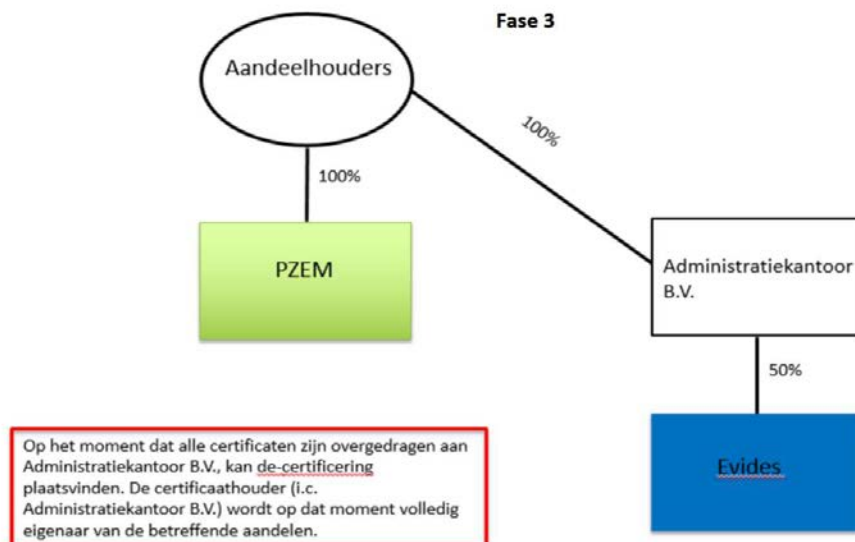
Fase 3

Aandeelhouders

100%

100%

PZEM

Administratiekantoor B.V.

50%

Evides

Op het moment dat alle certificaten zijn overgedragen aan Administratiekantoor B.V., kan de-certificering plaatsvinden. De certificaathouder (i.c. Administratiekantoor B.V.) wordt op dat moment volledig eigenaar van de betreffende aandelen.